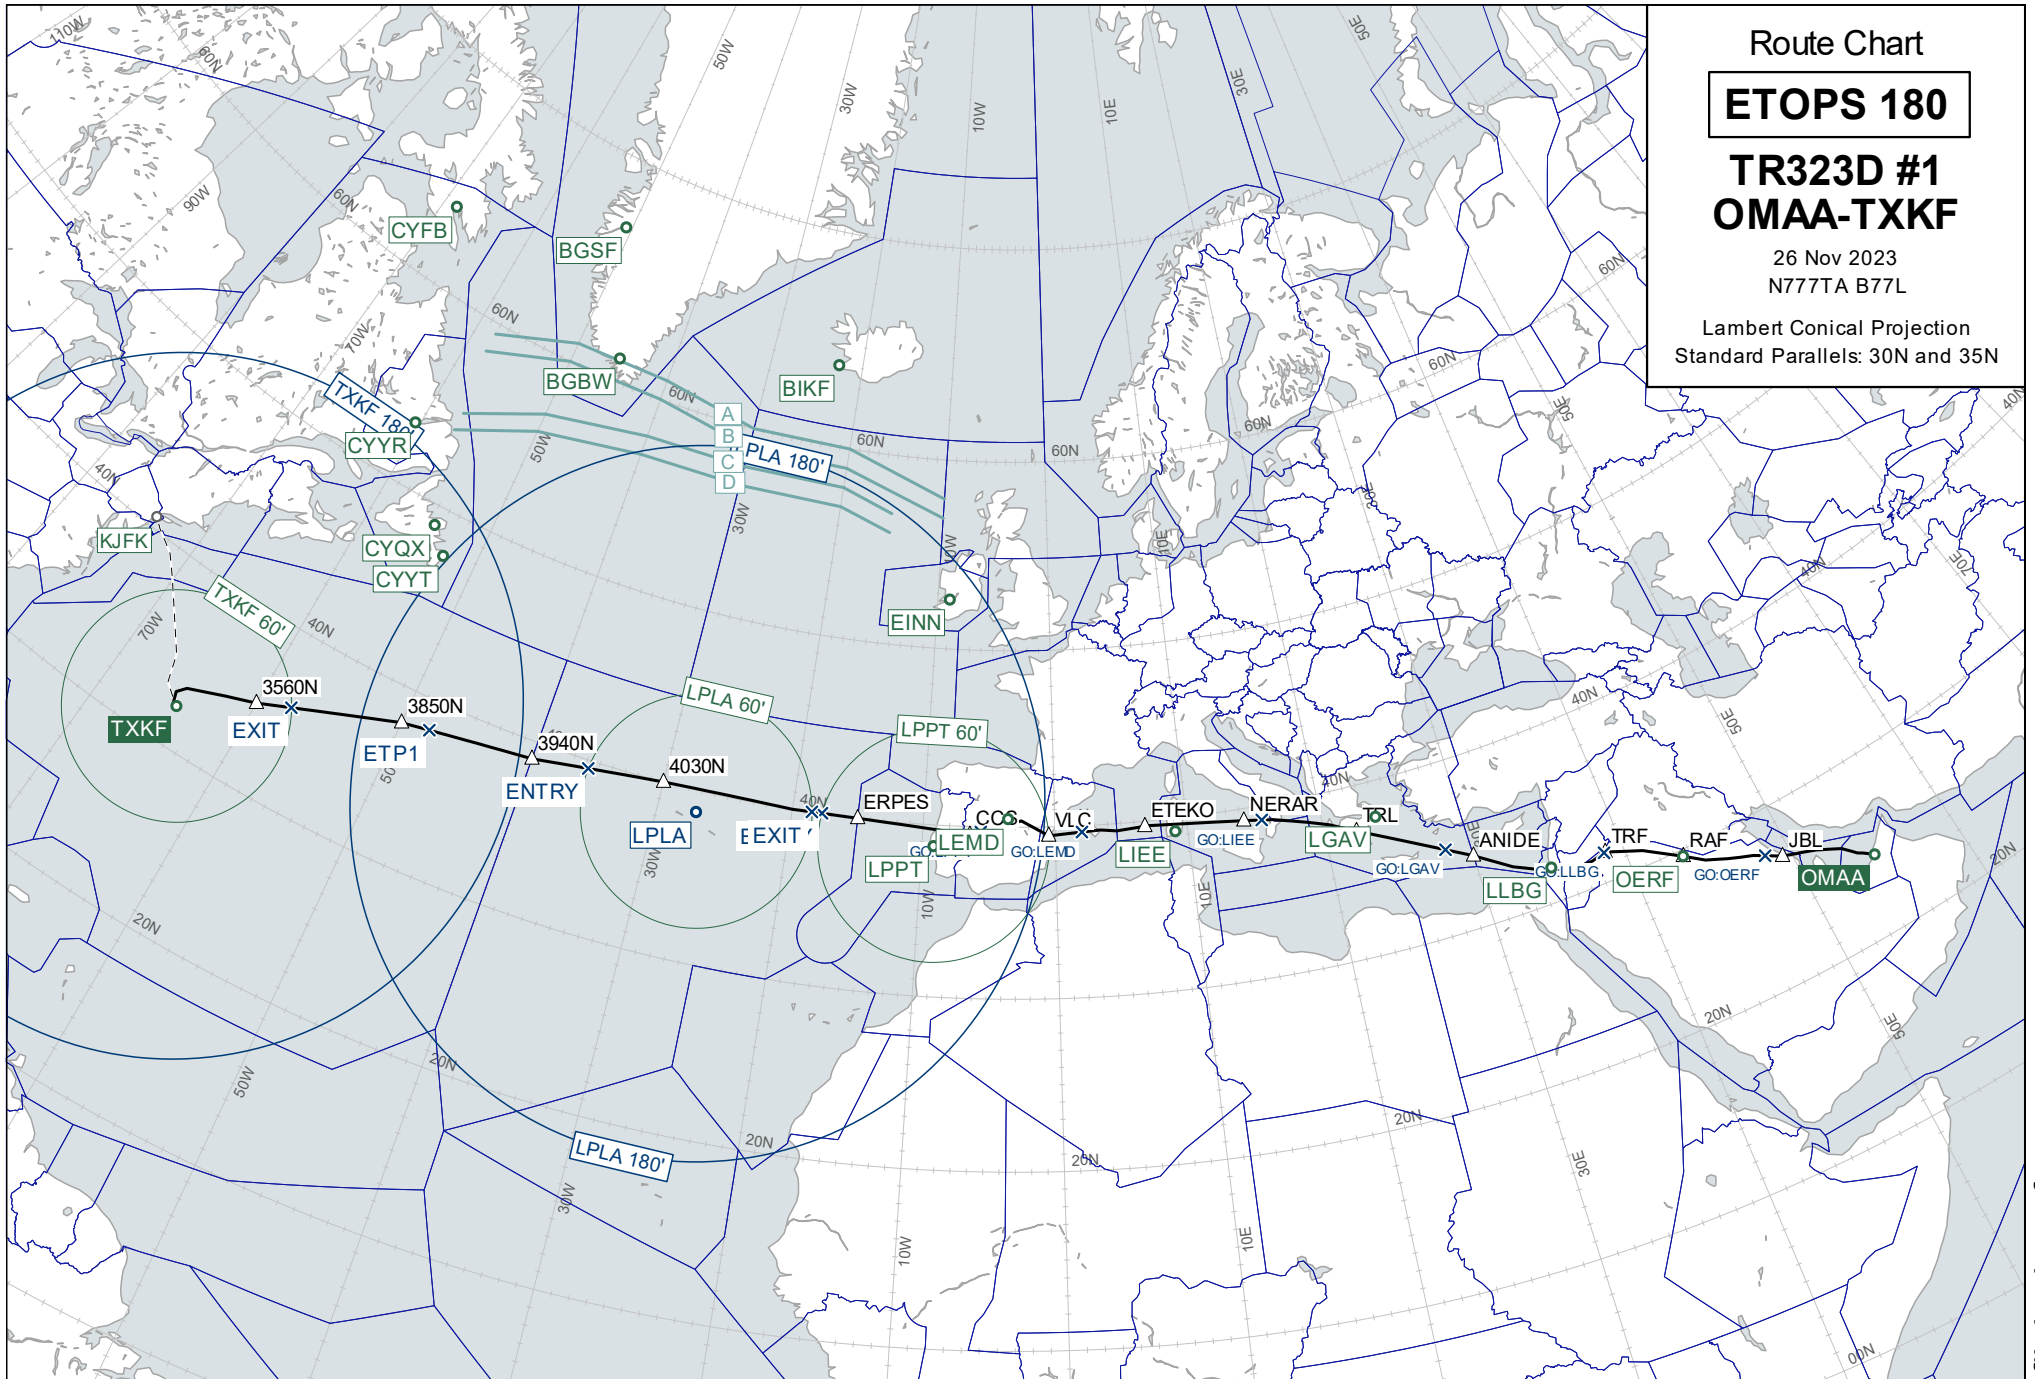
Route Chart

ETOPS 180

TR323D #1
OMAA-TXKF

26 Nov 2023
N777TA B77L

Lambert Conical Projection
Standard Parallels: 30N and 35N

110W
100W
90W
80N
70W
60N
50W
30W
10W
10E
30E
50E
60N
60N
60N
60N
60N
60N
60N
40N
40N
40N
40N
40N
40N
40N
20N
20N
20N
20N
20N
20N
20N
0N
70W
50W
30W
10W
10E
30E
50E
70E
50W
30W
10W
10E
30E
50E
30W
10W
10E
30E
50E
70E
40N

CYFB
BGSF
BGBW
BIKF
TXKF 180'
CYYR
A
B
C
D
LPLA 180'
KJFK
CYQX
CYYT
EINN
TXKF 60'
LPLA 60'
LPPT 60'
3560N
3850N
3940N
4030N
TXKF
EXIT
ETP1
ENTRY
LPLA
E EXIT
ERPES
LPPT
GO
LEMD
CCS
VLC
GO:LEMD
ETEKO
NERAR
TRL
LIEE
GO:LIEE
LGAV
GO:LGAV
ANIDE
LLBG
GO:LLBG
TRF
RAF
OERF
GO:OERF
JBL
OMAA
LPLA 180'